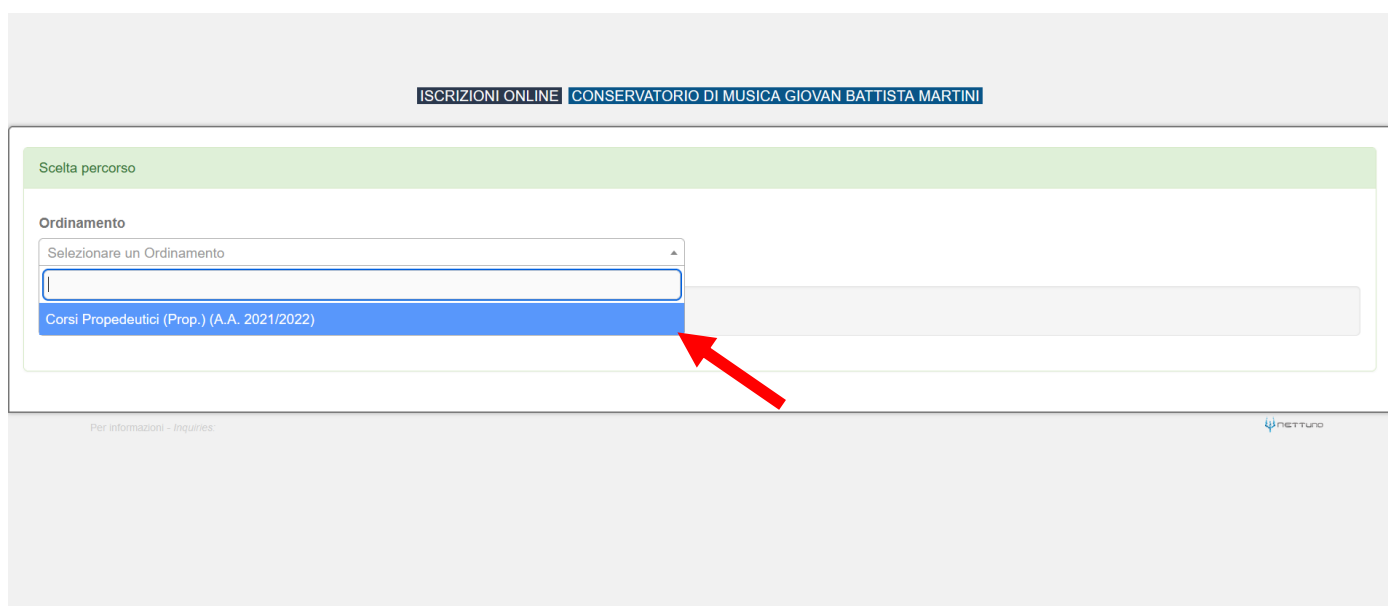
ISCRIZIONI ONLINE CONSERVATORIO DI MUSICA GIOVAN BATTISTA MARTINI

Scelta percorso

Ordinamento

Selezionare un Ordinamento

Corsi Propedeutici (Prop.) (A.A. 2021/2022)

Per informazioni - Inquiries:

NETTUNO